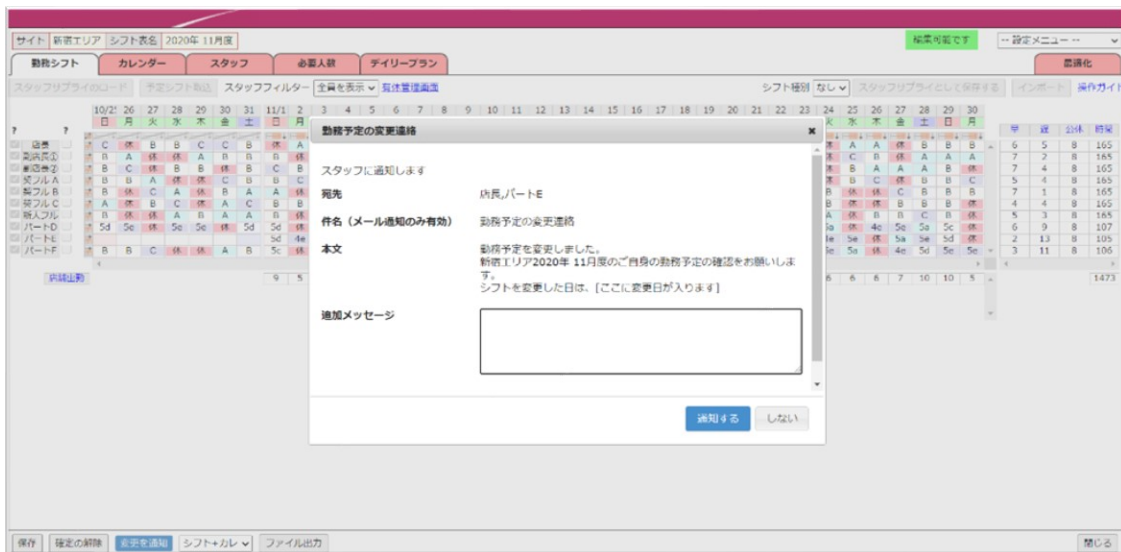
サイト 新宿エリア シフト表名 2020年 11月度

編集可能です

-- 設定メニュー --

勤務シフト　カレンダー　スタッフ　必要人数　デイリープラン

最適化

スタッフリプライのロード　予定シフト取込　スタッフフィルター 全員を表示 覧休管理画面

シフト種別 なし　スタッフリプライとして保存する　インポート　操作ガイド

勤務予定の変更連絡

スタッフに通知します

宛先　店長,パートE

件名（メール通知のみ有効）　勤務予定の変更連絡

本文　勤務予定を変更しました。
新宿エリア2020年 11月度のご自身の勤務予定の確認をお願いします。
シフトを変更した日は、[ここに変更日が入ります]

追加メッセージ

通知する　しない

保存　確定の解除　変更を通知　シフト+カレ　ファイル出力

閉じる